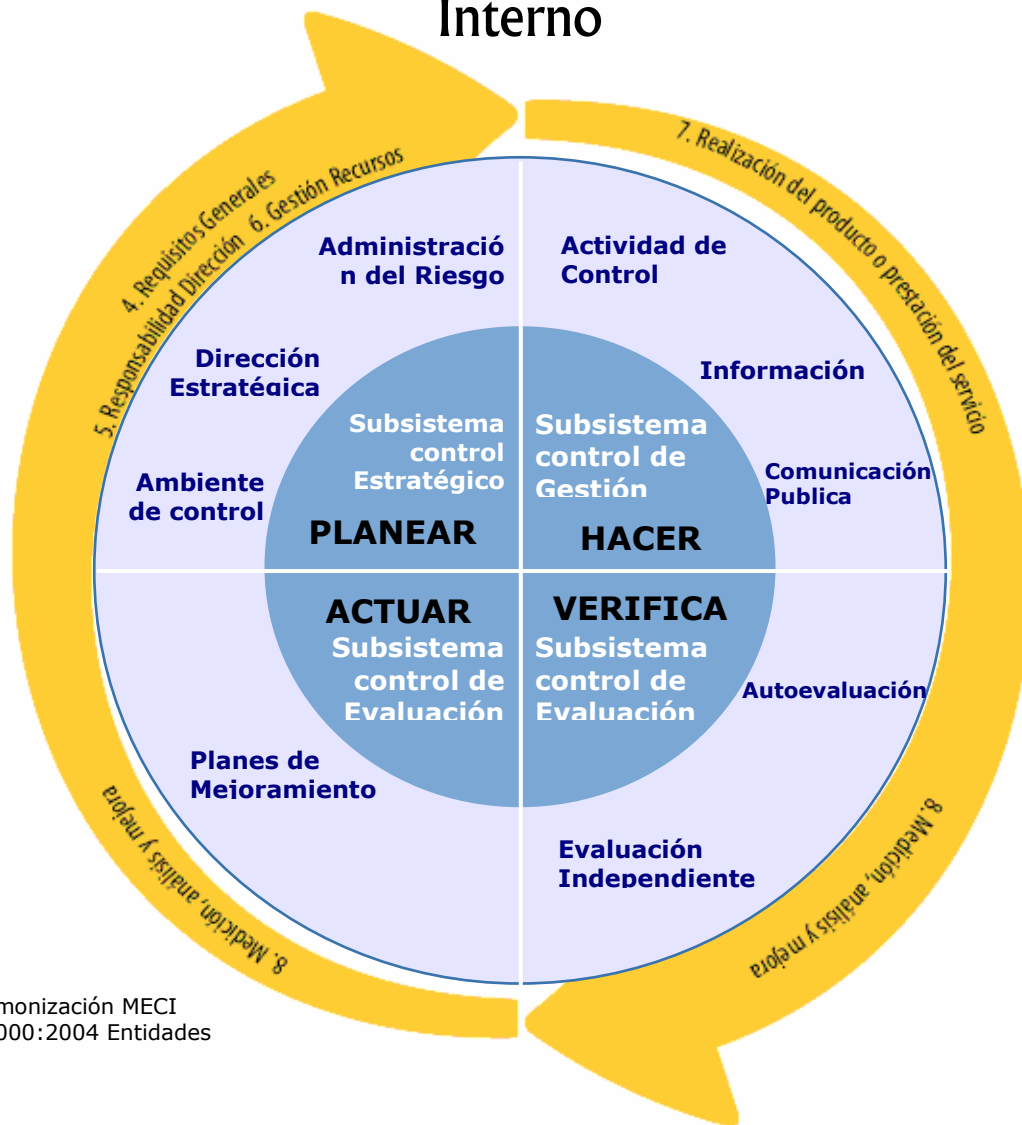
Interno

4. Requisitos Generales 5. Responsabilidad Dirección 6. Gestión Recursos

7. Realización del producto o prestación del servicio

Administración del Riesgo

Actividad de Control

Dirección Estratégica

Información

Subsistema control Estratégico

Subsistema control de Gestión

Ambiente de control

Comunicación Publica

PLANEAR

HACER

ACTUAR

VERIFICA

Subsistema control de Evaluación

Subsistema control de Evaluación

Autoevaluación

Planes de Mejoramiento

Evaluación Independiente

8. Medición, análisis y mejora

8. Medición, análisis y mejora

monización MECI
000:2004 Entidades